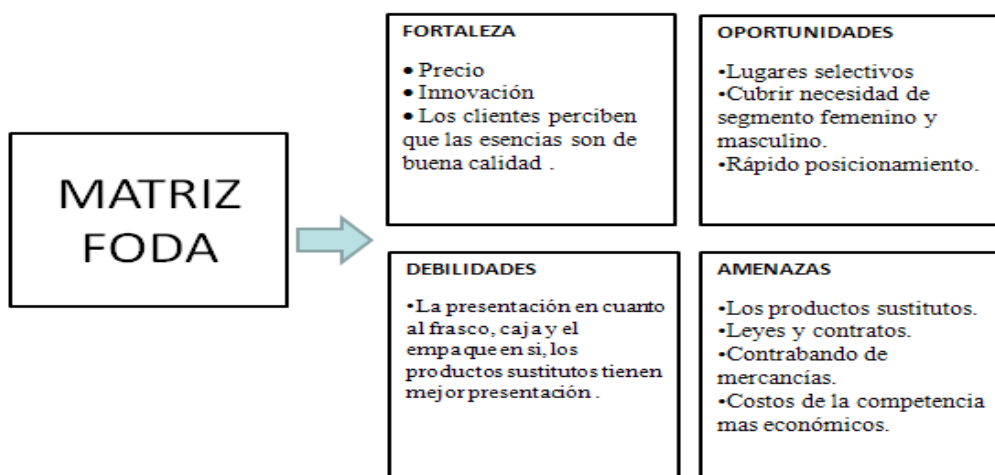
MATRIZ FODA

FORTALEZA

• Precio
• Innovación
• Los clientes perciben que las esencias son de buena calidad .

OPORTUNIDADES

•Lugares selectivos
•Cubrir necesidad de segmento femenino y masculino.
•Rápido posicionamiento.

DEBILIDADES

•La presentación en cuanto al frasco, caja y el empaque en si, los productos sustitutos tienen mejor presentación .

AMENAZAS

•Los productos sustitutos.
•Leyes y contratos.
•Contrabando de mercancías.
•Costos de la competencia mas económicos.